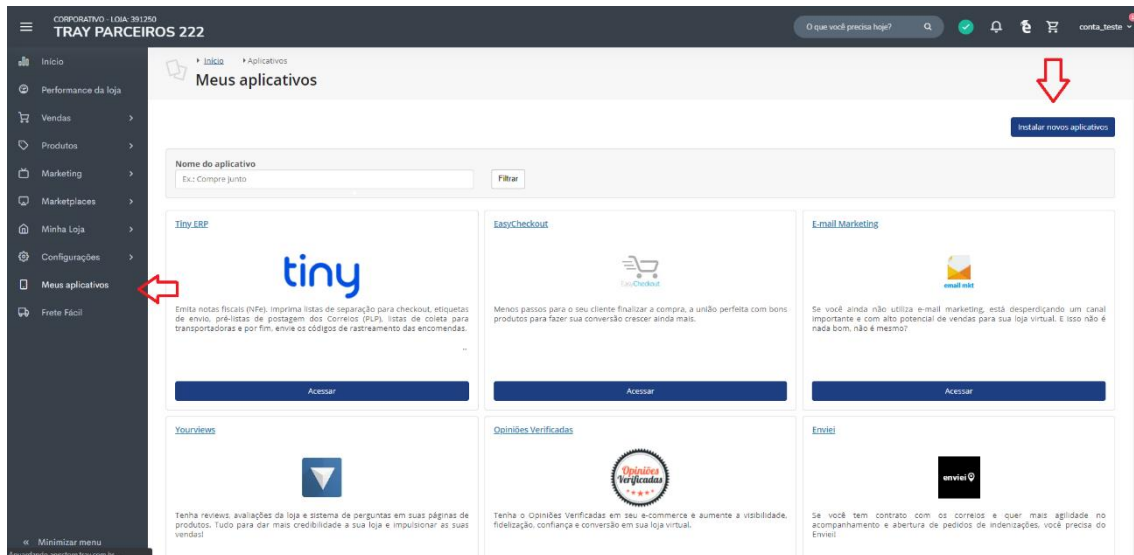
CORPORATIVO - LOJA: 391250
TRAY PARCEIROS 222

O que você precisa hoje?

conta_teste

Início
Performance da loja
Vendas
Produtos
Marketing
Marketplaces
Minha Loja
Configurações
Meus aplicativos
Frete Fácil

« Minimizar menu

Início · Aplicativos
Meus aplicativos

Instalar novos aplicativos

Nome do aplicativo
Ex.: Compre junto
Filtrar

Tiny ERP
tiny
Emita notas fiscais (NFe), imprima listas de separação para checkout, etiquetas de envio, pré-listas de postagem dos Correios (PLP), listas de coleta para transportadoras e por fim, envie os códigos de rastreamento das encomendas.
Acessar

EasyCheckout
EasyCheckout
Menos passos para o seu cliente finalizar a compra, a união perfeita com bons produtos para fazer sua conversão crescer ainda mais.
Acessar

E-mail Marketing
email mkt
Se você ainda não utiliza e-mail marketing, está desperdiçando um canal importante e com alto potencial de vendas para sua loja virtual. E isso não é nada bom, não é mesmo?
Acessar

Yourviews
Tenha reviews, avaliações da loja e sistema de perguntas em suas páginas de produtos. Tudo para dar mais credibilidade a sua loja e impulsionar as suas vendas!

Opiniões Verificadas
Opiniões Verificadas
Tenha o Opiniões Verificadas em seu e-commerce e aumente a visibilidade, fidelização, confiança e conversão em sua loja virtual.

Enviei
enviei
Se você tem contrato com os correios e quer mais agilidade no acompanhamento e abertura de pedidos de indenizações, você precisa do Enviei!